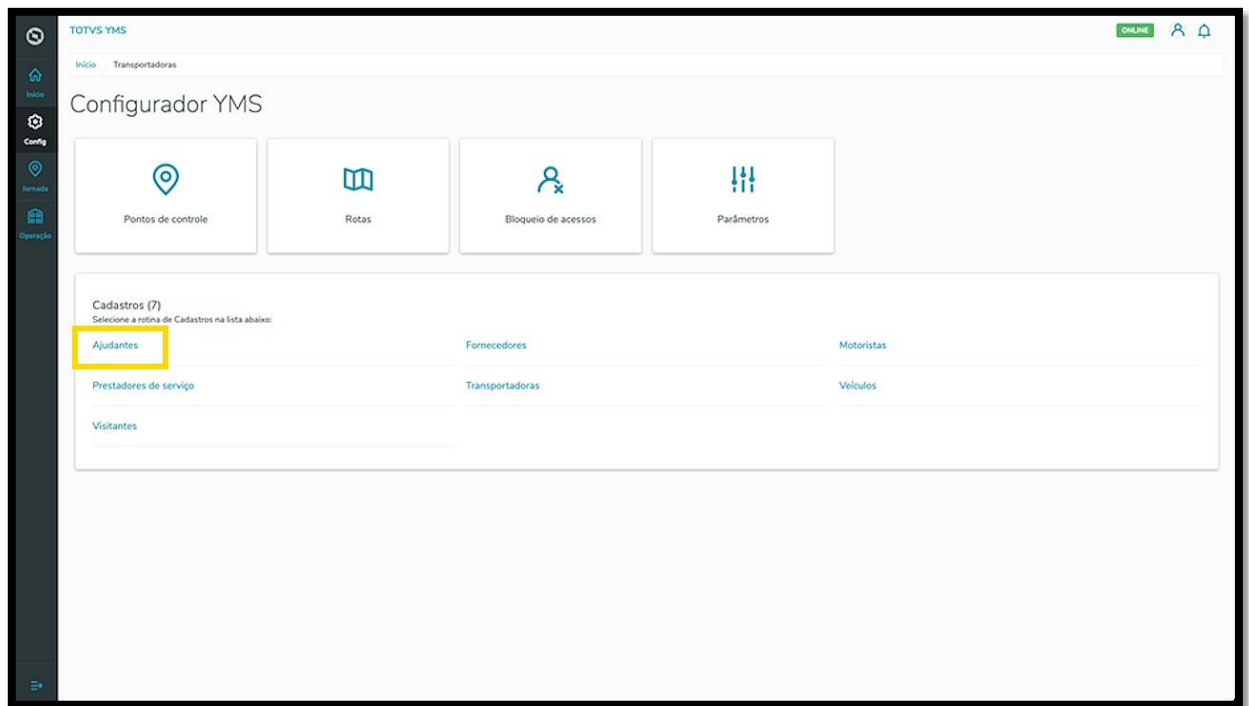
TOTVS YMS

ONLINE

Início
Config
Jornada
Operação

Início Transportadoras

Configurador YMS

Pontos de controle

Rotas

Bloqueio de acessos

Parâmetros

Cadastros (7)
Selecione a rotina de Cadastros na lista abaixo:

Ajudantes

Fornecedores

Motoristas

Prestadores de serviço

Transportadoras

Veículos

Visitantes